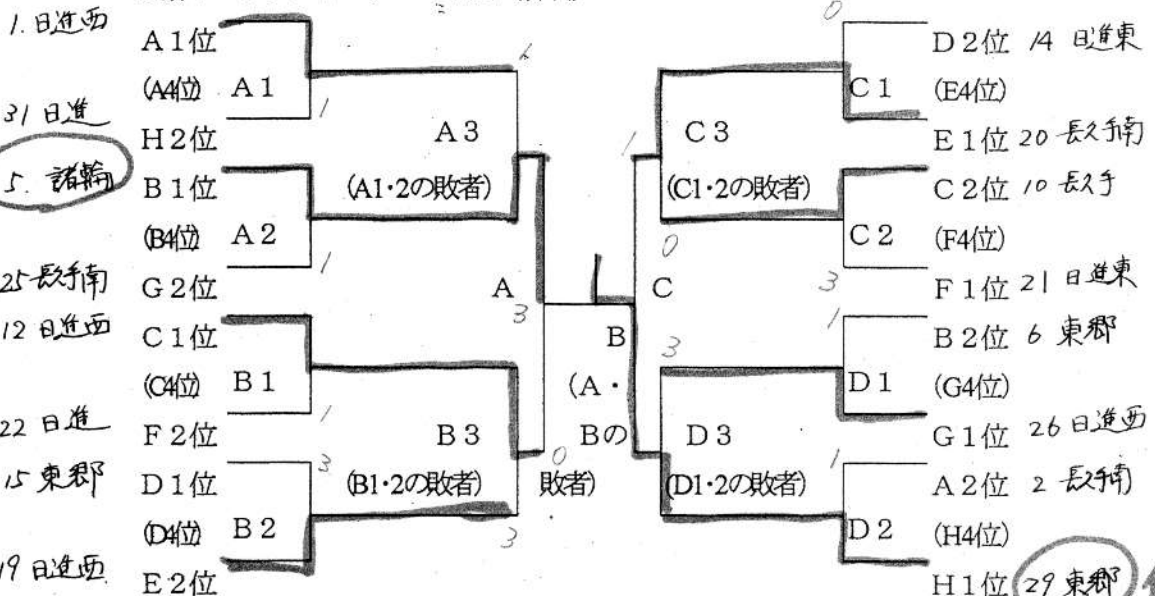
1. 日進西 A1位
(A4位) A1
31 日進 H2位
5. 諸輪 B1位
(B4位) A2
25 長久手南 G2位
12 日進西 C1位
(C4位) B1
22 日進 F2位
15 東郷 D1位
(D4位) B2
19 日進西 E2位

A3
(A1・2の敗者)
B3
(B1・2の敗者)
A
B
(A・Bの敗者)
C
C3
(C1・2の敗者)
D3
(D1・2の敗者)

D2位 14 日進東
C1
(E4位)
E1位 20 長久手南
C2位 10 長久手
C2
(F4位)
F1位 21 日進東
B2位 6 東郷
D1
(G4位)
G1位 26 日進西
A2位 2 長久手南
D2
(H4位)
H1位 29 東郷

1 1 1 3 1 3 3 3 0 0 0 0 1 3 3 1 1